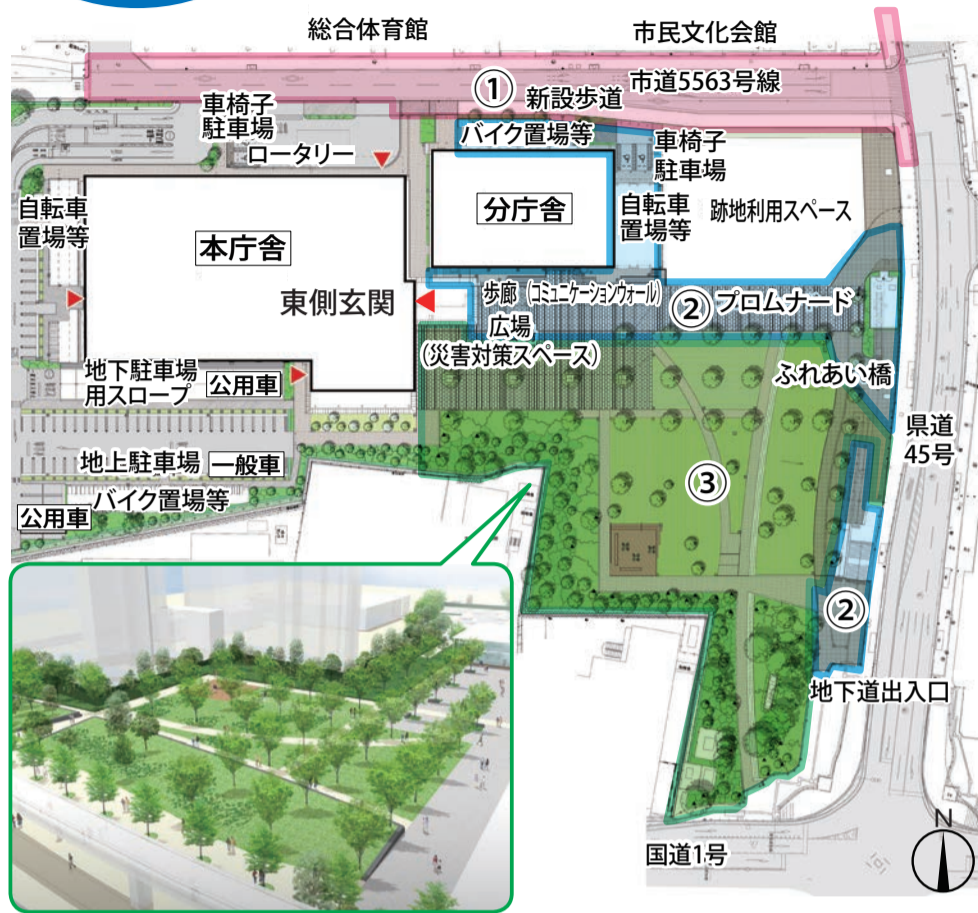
総合体育館

市民文化会館

① 新設歩道 市道5563号線

車椅子駐車場

ロータリー

バイク置場等

車椅子駐車場

自転車置場等

分庁舎

自転車置場等

跡地利用スペース

本庁舎

東側玄関

歩廊(コミュニケーションウォール)

② プロムナード

広場(災害対策スペース)

ふれあい橋

地下駐車場用スロープ

公用車

県道45号

地上駐車場

一般車

③

バイク置場等

公用車

②

地下道出入口

国道1号

N